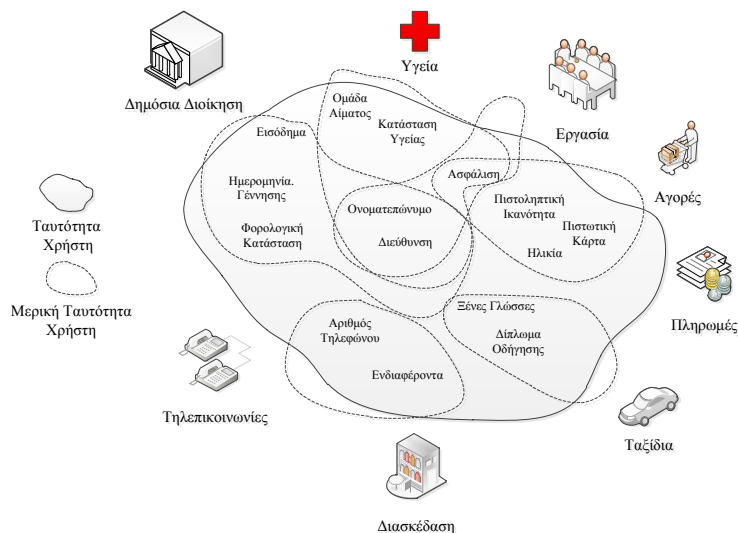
Δημόσια Διοίκηση

Υγεία

Εργασία

Αγορές

Πληρωμές

Ταξίδια

Διασκέδαση

Τηλεπικοινωνίες

Ταυτότητα Χρήστη

Μερική Ταυτότητα Χρήστη

Ομάδα Αίματος

Κατάσταση Υγείας

Εισόδημα

Ημερομηνία. Γέννησης

Φορολογική Κατάσταση

Ονοματεπώνυμο

Διεύθυνση

Ασφάλιση

Πιστοληπτική Ικανότητα

Πιστωτική Κάρτα

Ηλικία

Ξένες Γλώσσες

Δίπλωμα Οδήγησης

Αριθμός Τηλεφώνου

Ενδιαφέροντα